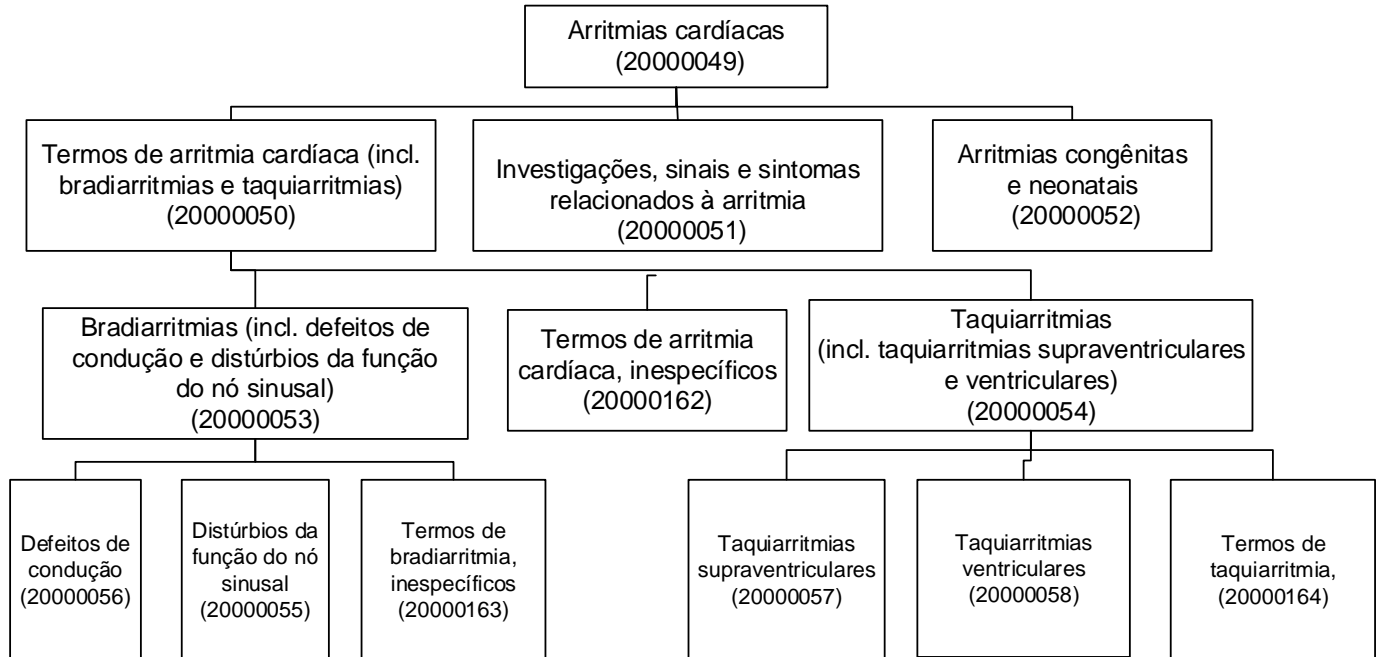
Arritmias cardíacas
(20000049)

Termos de arritmia cardíaca (incl. bradiarritmias e taquiarritmias)
(20000050)

Investigações, sinais e sintomas relacionados à arritmia
(20000051)

Arritmias congênitas e neonatais
(20000052)

Bradiarritmias (incl. defeitos de condução e distúrbios da função do nó sinusal)
(20000053)

Termos de arritmia cardíaca, inespecíficos
(20000162)

Taquiarritmias
(incl. taquiarritmias supraventriculares e ventriculares)
(20000054)

Defeitos de condução
(20000056)

Distúrbios da função do nó sinusal
(20000055)

Termos de bradiarritmia, inespecíficos
(20000163)

Taquiarritmias supraventriculares
(20000057)

Taquiarritmias ventriculares
(20000058)

Termos de taquiarritmia,
(20000164)